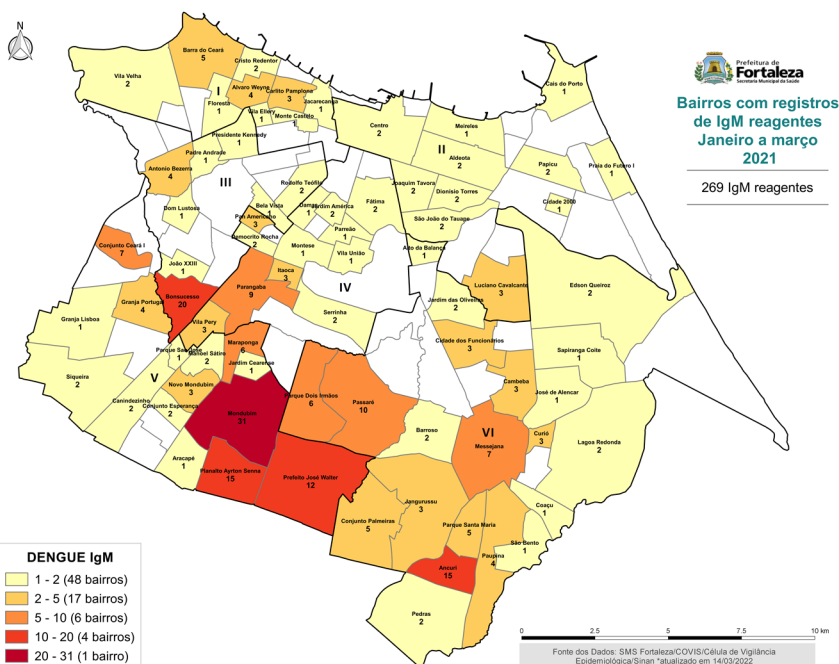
N

Prefeitura de
Fortaleza
Secretaria Municipal da Saúde

Bairros com registros de IgM reagentes Janeiro a março 2021

269 IgM reagentes

Barra do Ceará
5
Cristo Redentor
2
Vila Velha
2
Alvaro Weyne
4
Carlito Pamplona
3
Jacarecanga
1
Floresta
1
Vila Ellery
1
Monte Castelo
1
Presidente Kennedy
1
Padre Andrade
1
Antonio Bezerra
4
Dom Lustosa
1
Conjunto Ceará I
7
João XXIII
1
Bonsucesso
20
Granja Portugal
4
Granja Lisboa
1
Vila Pery
3
Parque São José
1
Manoel Sátiro
2
Maraponga
6
Jardim Cearense
1
Siqueira
2
Novo Mondubim
3
Canindezinho
2
Conjunto Esperança
2
Mondubim
31
Aracapé
1
Planalto Ayrton Senna
15
Prefeito José Walter
12
Parque Dois Irmãos
6
Passaré
10
Barroso
2
Messejana
7
Curió
3
Jangurussu
3
Conjunto Palmeiras
5
Parque Santa Maria
5
Paupina
4
Ancuri
15
Pedras
2
Coaçu
1
São Bento
1
Lagoa Redonda
2
José de Alencar
1
Cambeba
3
Sapiranga Coité
1
Cidade dos Funcionários
3
Edson Queiroz
2
Luciano Cavalcante
3
Jardim das Oliveiras
2
Serrinha
2
Itaoca
3
Parangaba
9
Montese
1
Vila União
1
Parreão
1
Alto da Balança
1
Bela Vista
1
Pan Americano
3
Demócrito Rocha
2
Rodolfo Teófilo
2
Damas
1
Jardim América
2
Fátima
2
Joaquim Tavora
2
Dionisio Torres
2
São João do Tauape
2
Centro
2
Meireles
1
Aldeota
2
Papicu
2
Praia do Futuro I
1
Cidade 2000
1
Cais do Porto
1

I
II
III
IV
V
VI

DENGUE IgM
1 - 2 (48 bairros)
2 - 5 (17 bairros)
5 - 10 (6 bairros)
10 - 20 (4 bairros)
20 - 31 (1 bairro)

0 2.5 5 7.5 10 km

Fonte dos Dados: SMS Fortaleza/COVIS/Célula de Vigilância Epidemiológica/Sinan *atualizado em 14/03/2022